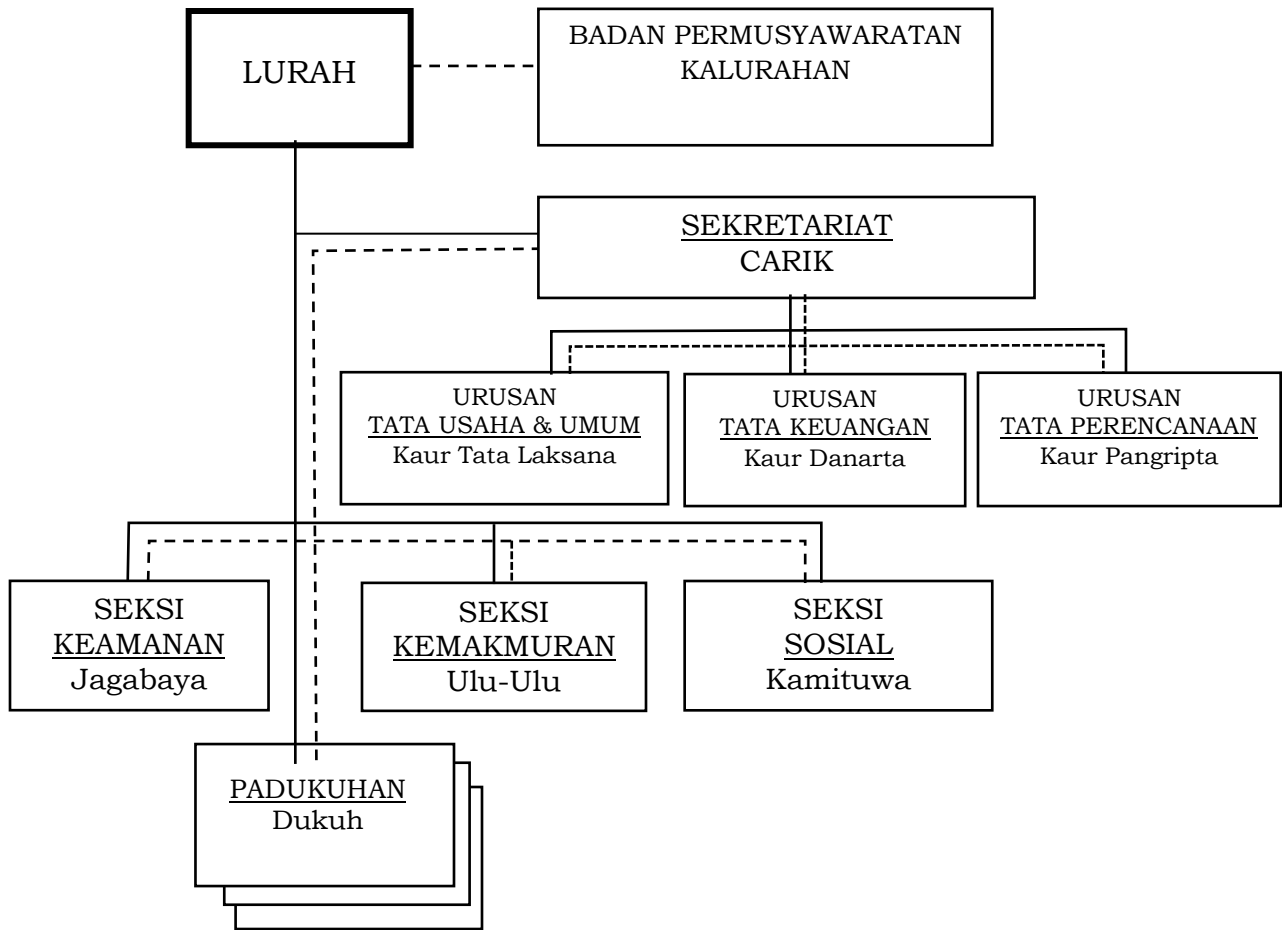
LURAH

BADAN PERMUSYAWARATAN KALURAHAN

SEKRETARIAT
CARIK

URUSAN
TATA USAHA & UMUM
Kaur Tata Laksana

URUSAN
TATA KEUANGAN
Kaur Danarta

URUSAN
TATA PERENCANAAN
Kaur Pangripta

SEKSI
KEAMANAN
Jagabaya

SEKSI
KEMAKMURAN
Ulu-Ulu

SEKSI
SOSIAL
Kamituwa

PADUKUHAN
Dukuh